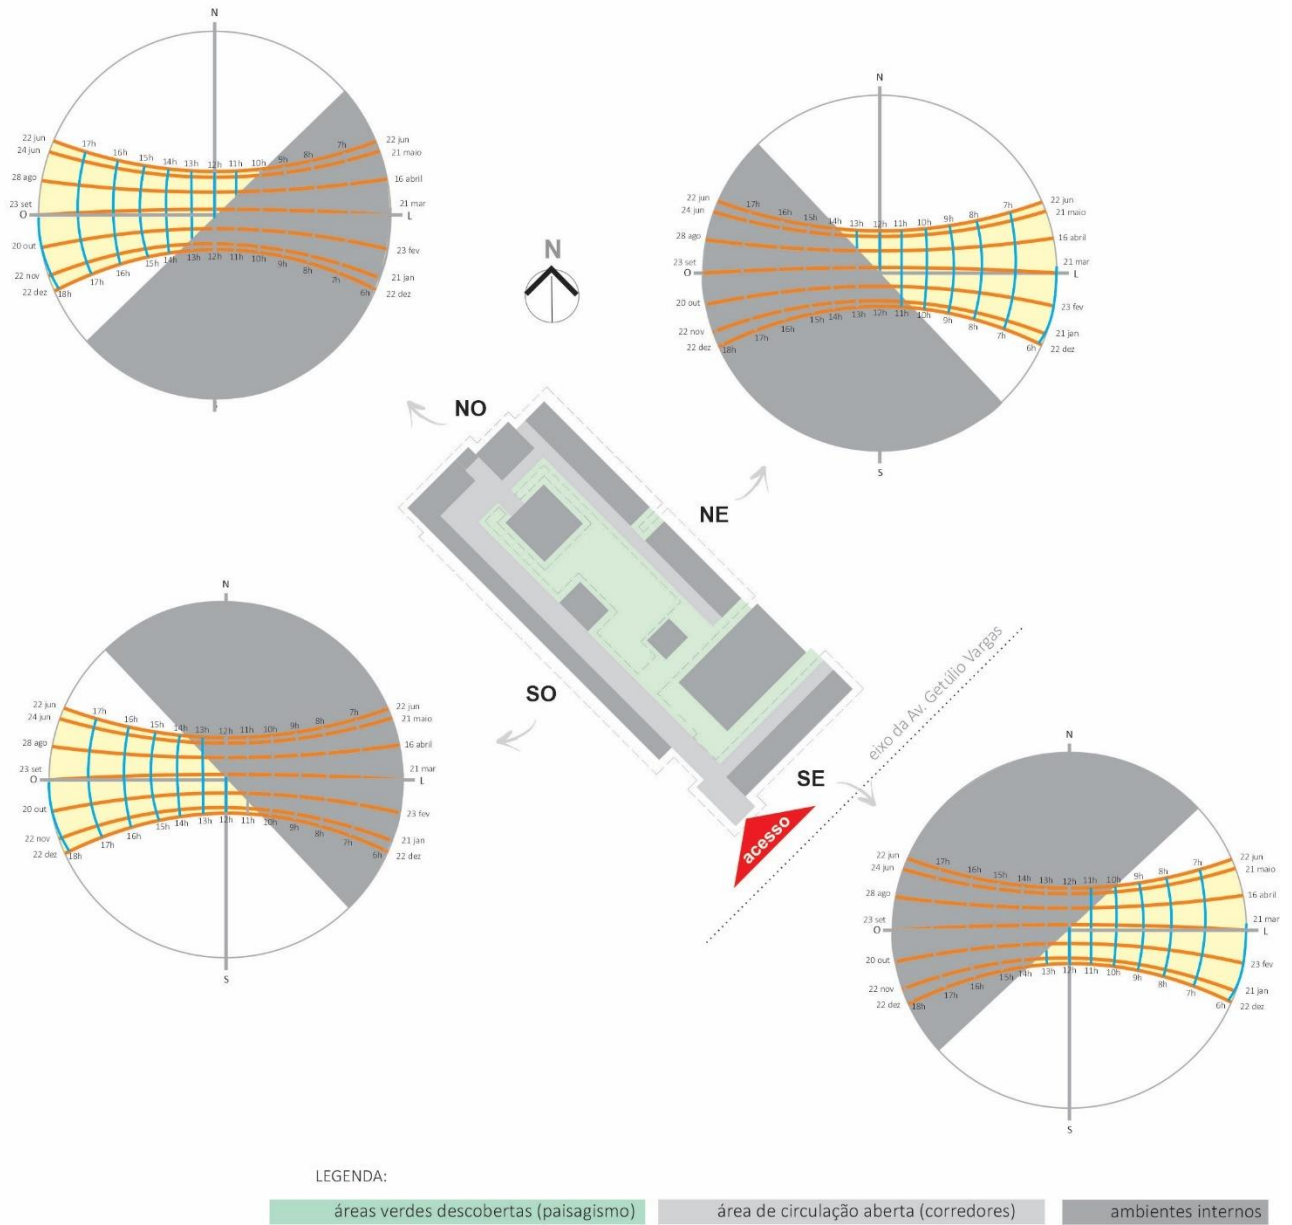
N
22 jun
24 jun
28 ago
23 set
O
20 out
22 nov
22 dez
17h 16h 15h 14h 13h 12h 11h 10h 9h 8h 7h
22 jun
21 maio
16 abril
21 mar
L
23 fev
21 jan
22 dez
18h 17h 16h 15h 14h 13h 12h 11h 10h 9h 8h 7h 6h

N

N
22 jun
24 jun
28 ago
23 set
O
20 out
22 nov
22 dez
17h 16h 15h 14h 13h 12h 11h 10h 9h 8h 7h
22 jun
21 maio
16 abril
21 mar
L
23 fev
21 jan
22 dez
18h 17h 16h 15h 14h 13h 12h 11h 10h 9h 8h 7h 6h
S

NO
NE
SO
SE
eixo da Av. Getúlio Vargas
acesso

N
22 jun
24 jun
28 ago
23 set
O
20 out
22 nov
22 dez
17h 16h 15h 14h 13h 12h 11h 10h 9h 8h 7h
22 jun
21 maio
16 abril
21 mar
L
23 fev
21 jan
22 dez
18h 17h 16h 15h 14h 13h 12h 11h 10h 9h 8h 7h 6h
S

N
22 jun
24 jun
28 ago
23 set
O
20 out
22 nov
22 dez
17h 16h 15h 14h 13h 12h 11h 10h 9h 8h 7h
22 jun
21 maio
16 abril
21 mar
L
23 fev
21 jan
22 dez
18h 17h 16h 15h 14h 13h 12h 11h 10h 9h 8h 7h 6h
S

LEGENDA:
áreas verdes descobertas (paisagismo)
área de circulação aberta (corredores)
ambientes internos